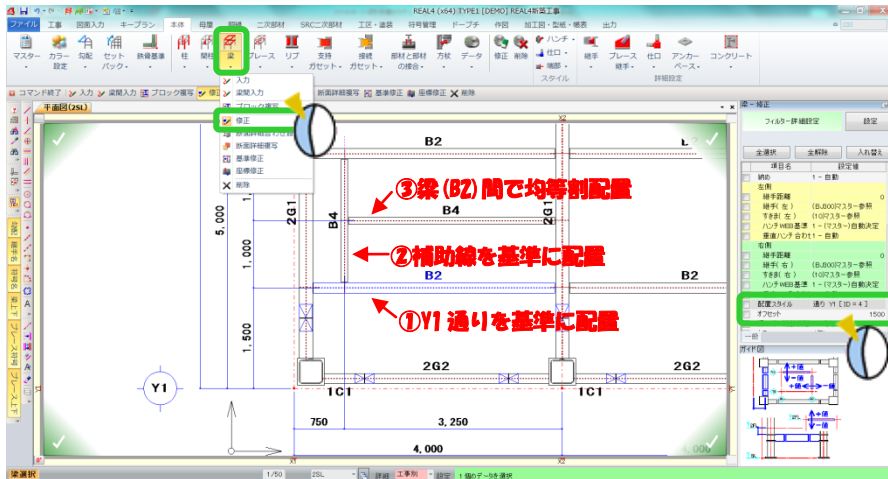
REAL4 (x64) TYPE1 [DEMO] REAL4新築工事

ファイル 工事 図面入力 キープラン 本体 母屋 胴縁 二次部材 SRC二次部材 工区・塗装 符号管理 ドーブチ 作図 加工図・製紙・帳票 出力

マスター カラー設定 勾配 セットバック 鉄骨基準 柱 間柱 梁 ブレース リブ 支持ガセット 接続ガセット 部材と部材の接合 方杖 データ 修正 削除 ハンチ 仕口 端部 スタイル 継手 ブレース継手 仕口 アンカーベース コンクリート 詳細設定

コマンド終了 入力 梁間入力 ブロック複写 修正 断面詳細複写 基準修正 座標修正 削除

平面図(2SL)

入力
梁間入力
ブロック複写
修正
断面詳細複写
断面詳細複写
基準修正
座標修正
削除

B2
③梁(B2)間で均等割配置
B4
2G1
2G1
B4
5,000
1,000
②補助線を基準に配置
B2
B2
①Y1通りを基準に配置
1,500
2G2
2G2
Y1
1C1
1C1
750
3,250
4,000
X1
X2

梁・修正
フィルター詳細設定 設定
全選択 全解除 入れ替え
項目名 設定値
納め 1 - 自動
左側
継手距離 0
継手(左) (BJ800)マスター参照
すきま(左) (10)マスター参照
ハンチWEB基準 1 - (マスター)自動決定
垂直ハンチ合わせ 1 - 自動
右側
継手距離 0
継手(右) (BJ800)マスター参照
すきま(右) (10)マスター参照
ハンチWEB基準 1 - (マスター)自動決定
配置スタイル 通り Y1 [ID = 4]
オフセット 1500
ガイド図

梁選択 1/50 2SL 詳細 工事別 設定 1 個のデータを選択